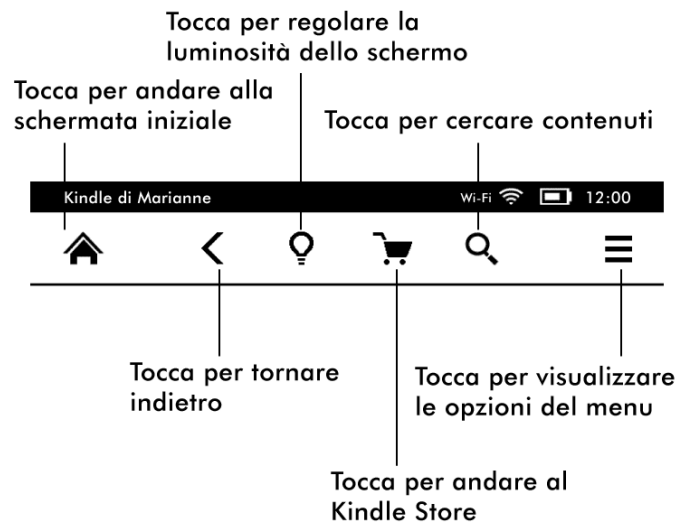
Tocca per regolare la luminosità dello schermo

Tocca per andare alla schermata iniziale

Tocca per cercare contenuti

Kindle di Marianne

Wi-Fi

12:00

Tocca per tornare indietro

Tocca per visualizzare le opzioni del menu

Tocca per andare al Kindle Store